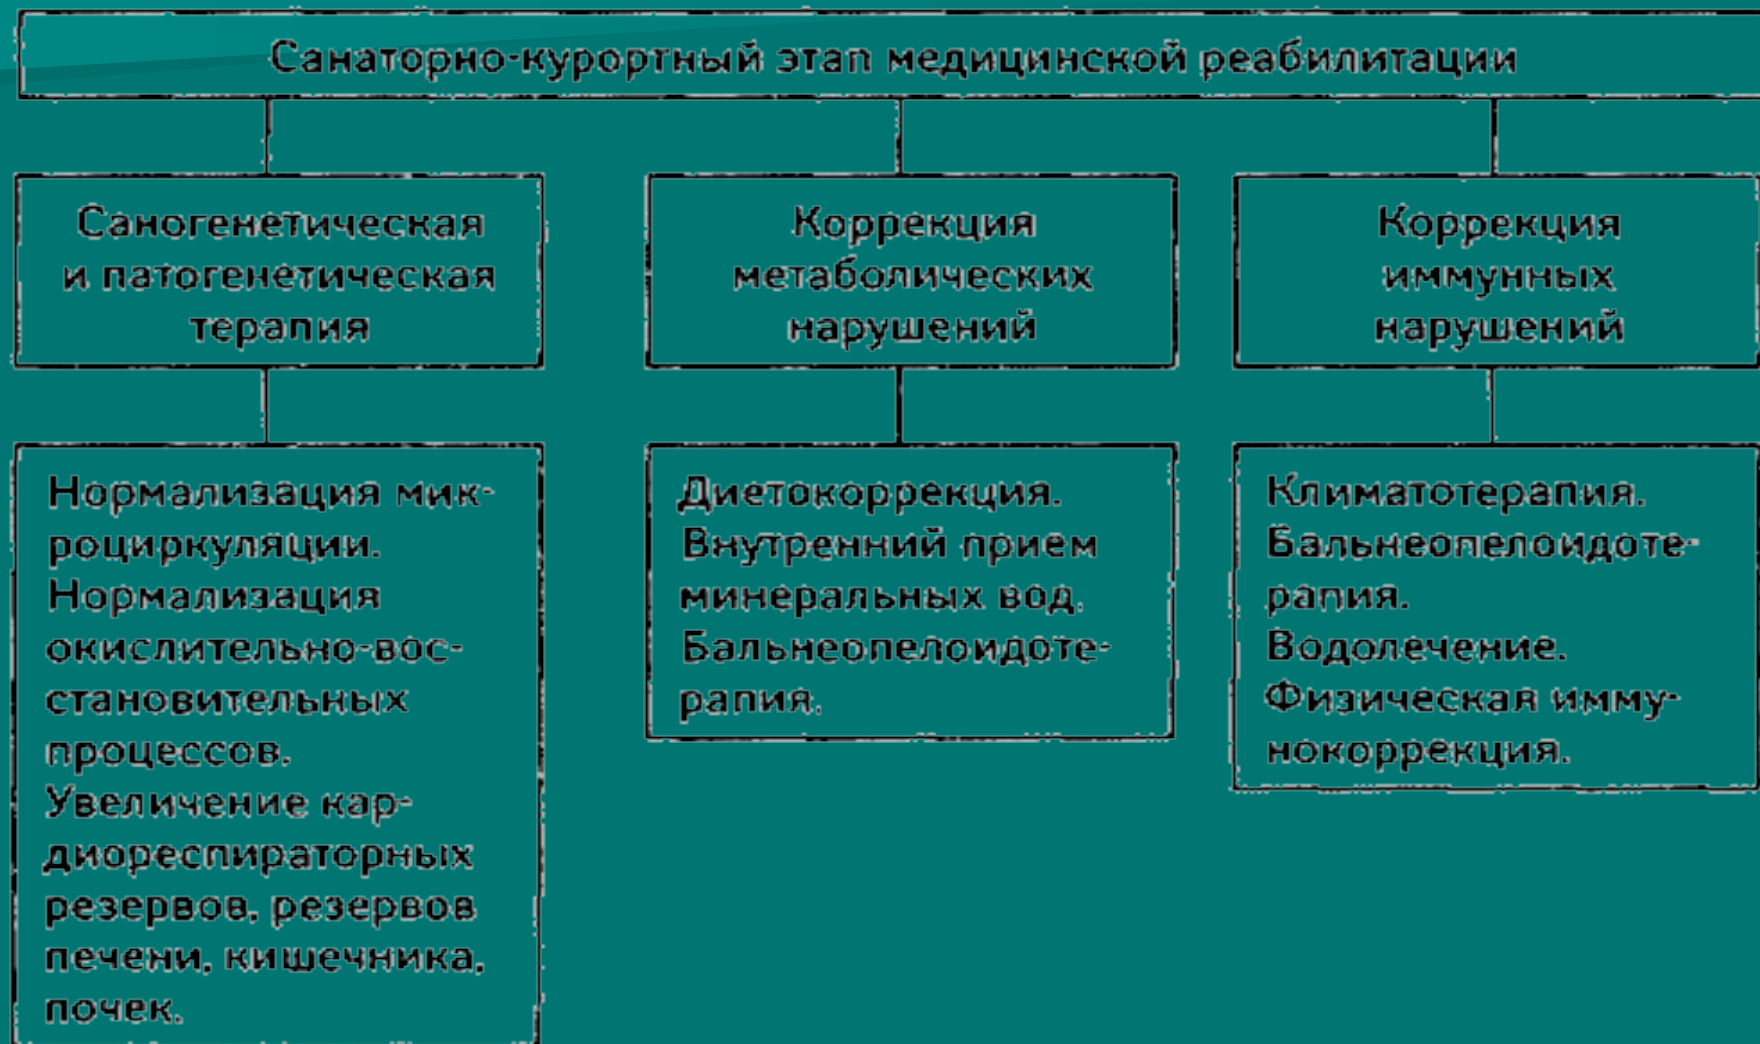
Санаторно-курортный этап медицинской реабилитации

Саногенетическая и патогенетическая терапия

Коррекция метаболических нарушений

Коррекция иммунных нарушений

Нормализация микроциркуляции. Нормализация окислительно-восстановительных процессов. Увеличение кардиореспираторных резервов, резервов печени, кишечника, почек.

Диетокоррекция. Внутренний прием минеральных вод. Бальнеопелоидотерапия.

Климатотерапия. Бальнеопелоидотерапия. Водолечение. Физическая иммунокоррекция.